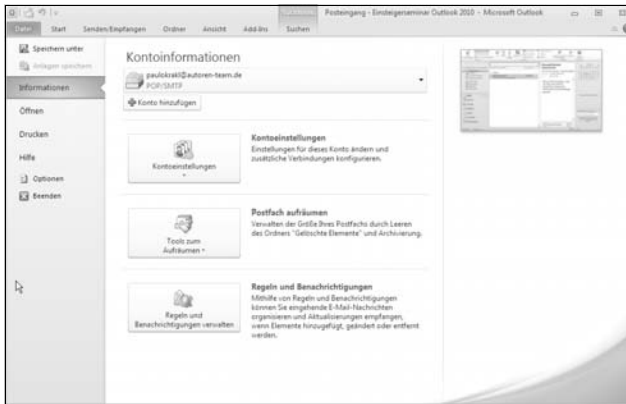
Datei Start Senden/Empfangen Ordner Ansicht Add-Ins Suchen

Posteingang - Einsteigerseminar Outlook 2010 - Microsoft Outlook

Speichern unter
Anlagen speichern
Informationen
Öffnen
Drucken
Hilfe
Optionen
Beenden

Kontoinformationen

paulokrakl@autoren-team.de
POP/SMTP

Konto hinzufügen

Kontoeinstellungen

Kontoeinstellungen
Einstellungen für dieses Konto ändern und zusätzliche Verbindungen konfigurieren.

Tools zum Aufräumen

Postfach aufräumen
Verwalten der Größe Ihres Postfachs durch Leeren des Ordners "Gelöschte Elemente" und Archivierung.

Regeln und Benachrichtigungen verwalten

Regeln und Benachrichtigungen
Mithilfe von Regeln und Benachrichtigungen können Sie eingehende E-Mail-Nachrichten organisieren und Aktualisierungen empfangen, wenn Elemente hinzugefügt, geändert oder entfernt werden.